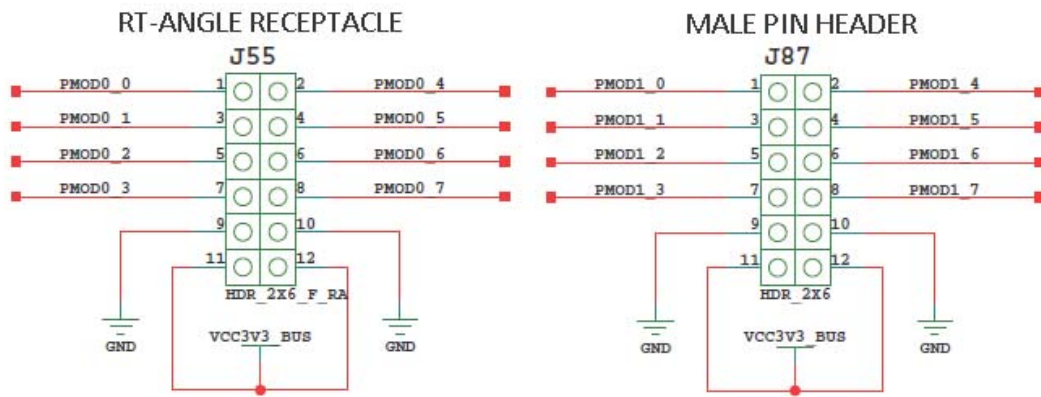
RT-ANGLE RECEPTACLE

J55

PMOD0_0 1 2 PMOD0_4
PMOD0_1 3 4 PMOD0_5
PMOD0_2 5 6 PMOD0_6
PMOD0_3 7 8 PMOD0_7
9 10
11 12
HDR_2X6_F_RA
GND
VCC3V3_BUS
GND

MALE PIN HEADER

J87

PMOD1_0 1 2 PMOD1_4
PMOD1_1 3 4 PMOD1_5
PMOD1_2 5 6 PMOD1_6
PMOD1_3 7 8 PMOD1_7
9 10
11 12
HDR_2X6
GND
VCC3V3_BUS
GND